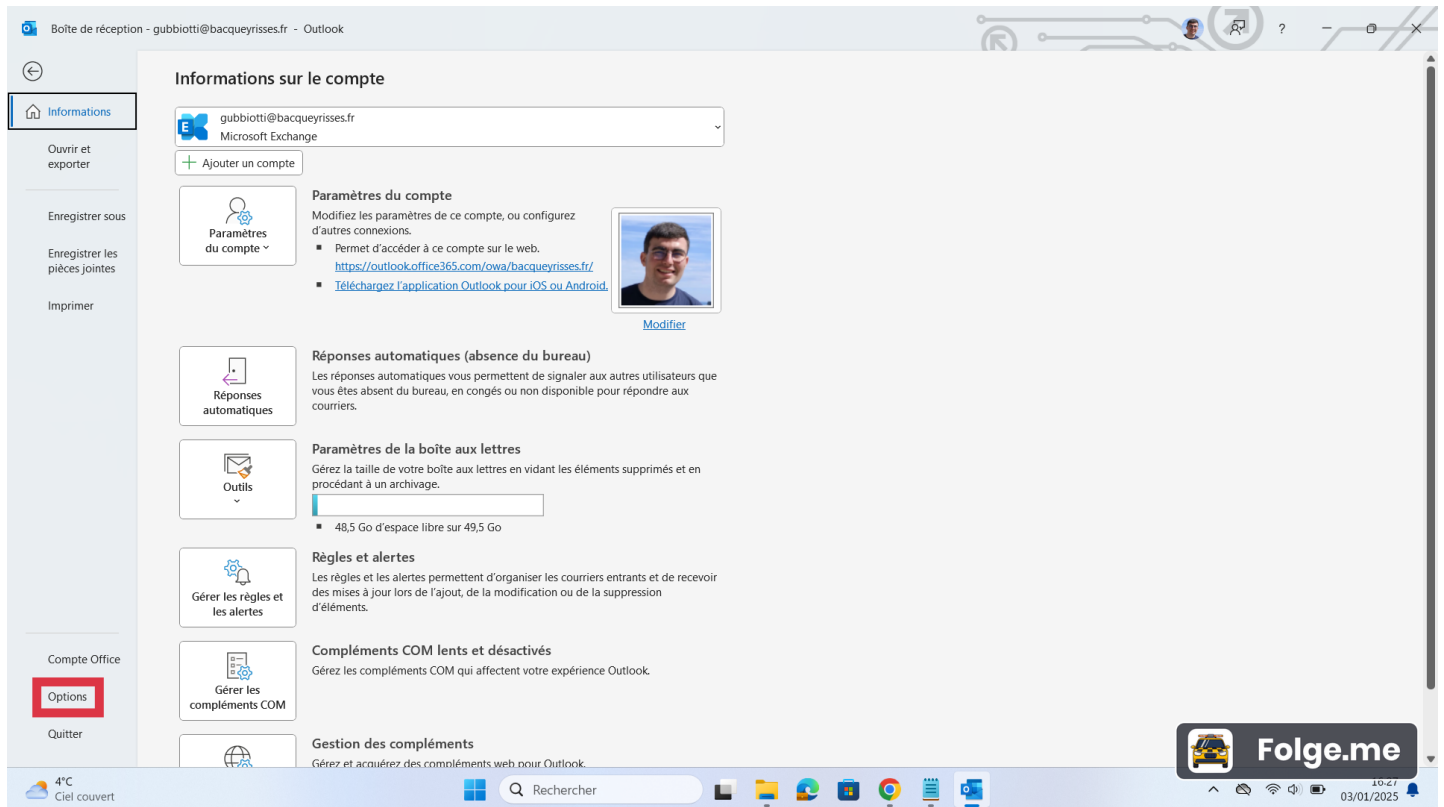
Boîte de réception - gubbiotti@bacqueyrisses.fr - Outlook

?

Informations

Ouvrir et exporter

Enregistrer sous

Enregistrer les pièces jointes

Imprimer

Compte Office

Options

Quitter

Informations sur le compte

gubbiotti@bacqueyrisses.fr
Microsoft Exchange

Ajouter un compte

Paramètres du compte

Paramètres du compte

Modifiez les paramètres de ce compte, ou configurez d'autres connexions.

Permet d'accéder à ce compte sur le web.
https://outlook.office365.com/owa/bacqueyrisses.fr/

Téléchargez l'application Outlook pour iOS ou Android.

Modifier

Réponses automatiques

Réponses automatiques (absence du bureau)

Les réponses automatiques vous permettent de signaler aux autres utilisateurs que vous êtes absent du bureau, en congés ou non disponible pour répondre aux courriers.

Outils

Paramètres de la boîte aux lettres

Gérez la taille de votre boîte aux lettres en vidant les éléments supprimés et en procédant à un archivage.

48,5 Go d'espace libre sur 49,5 Go

Gérer les règles et les alertes

Règles et alertes

Les règles et les alertes permettent d'organiser les courriers entrants et de recevoir des mises à jour lors de l'ajout, de la modification ou de la suppression d'éléments.

Gérer les compléments COM

Compléments COM lents et désactivés

Gérez les compléments COM qui affectent votre expérience Outlook.

Gestion des compléments

Gérez et acquérez des compléments web pour Outlook.

Folge.me

4°C
Ciel couvert

Rechercher

18:27
03/01/2025